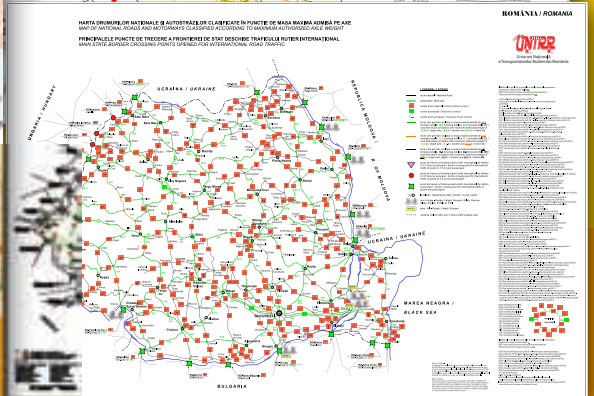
ROMÂNIA / ROMANIA

HARTA DRUMURILOR NAȚIONALE ȘI AUTOSTRĂZILOR CLASIFICATE ÎN FUNCȚIE DE MASA MAXIMĂ ADMISĂ PE AXE
MAP OF NATIONAL ROADS AND MOTORWAYS CLASSIFIED ACCORDING TO MAXIMUM AUTHORIZED AXLE WEIGHT

PRINCIPALELE PUNCTE DE TRECERE A FRONTIEREI DE STAT DESCHISE TRAFICULUI RUTIER INTERNAȚIONAL
MAIN STATE BORDER CROSSING POINTS OPENED FOR INTERNATIONAL ROAD TRAFFIC

UNTRR
Uniunea Națională a Transportatorilor Rutieri din România

UCRAINA / UKRAINE

UNGARIA / HUNGARY

REPUBLICA MOLDOVA / R. OF MOLDOVA

UCRAINA / UKRAINE

MAREA NEAGRĂ / BLACK SEA

BULGARIA

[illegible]